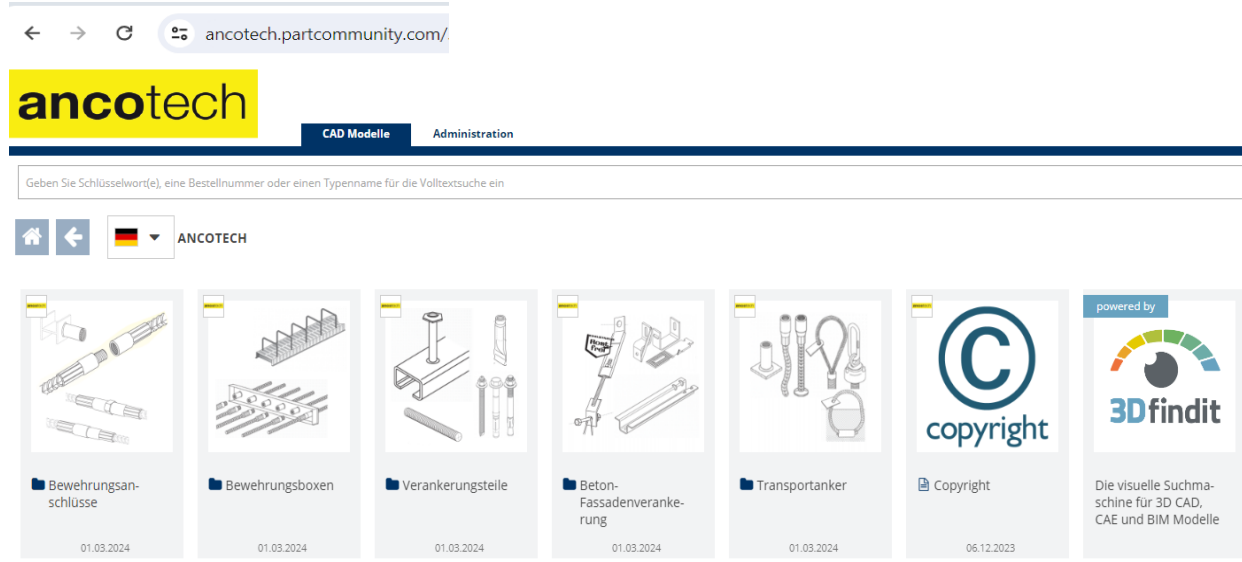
ancotech.partcommunity.com/

ancotech

CAD Modelle
Administration

Geben Sie Schlüsselwort(e), eine Bestellnummer oder einen Typenname für die Volltextsuche ein

ANCOTECH

Bewehrungsanschlüsse
01.03.2024

Bewehrungsboxen
01.03.2024

Verankerungsteile
01.03.2024

Beton-Fassadenverankerung
01.03.2024

Transportanker
01.03.2024

copyright

Copyright
06.12.2023

powered by
3Dfindit

Die visuelle Suchmaschine für 3D CAD, CAE und BIM Modelle